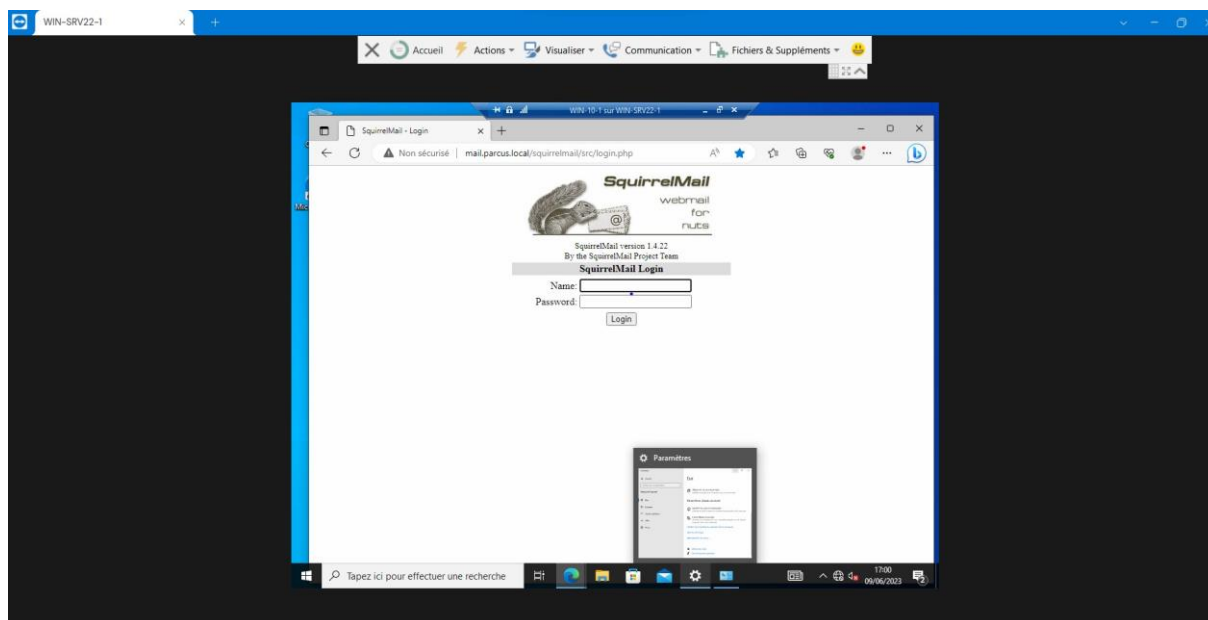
WIN-SRV22-1

Accueil Actions Visualiser Communication Fichiers & Suppléments

WIN-10-1 sur WIN-SRV22-1

SquirrelMail - Login

Non sécurisé | mail.parcus.local/squirrelmail/src/login.php

SquirrelMail
webmail
for
nuts

SquirrelMail version 1.4.22
By the SquirrelMail Project Team

SquirrelMail Login

Name:
Password:
Login

Paramètres

Tapez ici pour effectuer une recherche

17:00
09/06/2023